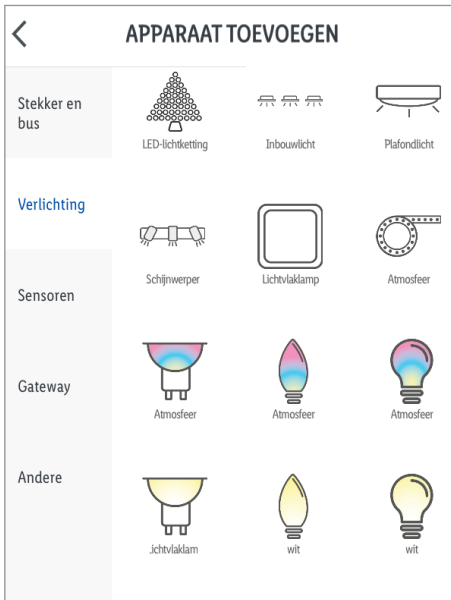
APPARAAT TOEVOEGEN

Stekker en bus

Verlichting

Sensoren

Gateway

Andere

LED-lichtketting

Inbouwlicht

Plafondlicht

Schijnwerper

Lichtvlaklamp

Atmosfeer

Atmosfeer

Atmosfeer

Atmosfeer

.ichtvlaklam

wit

wit